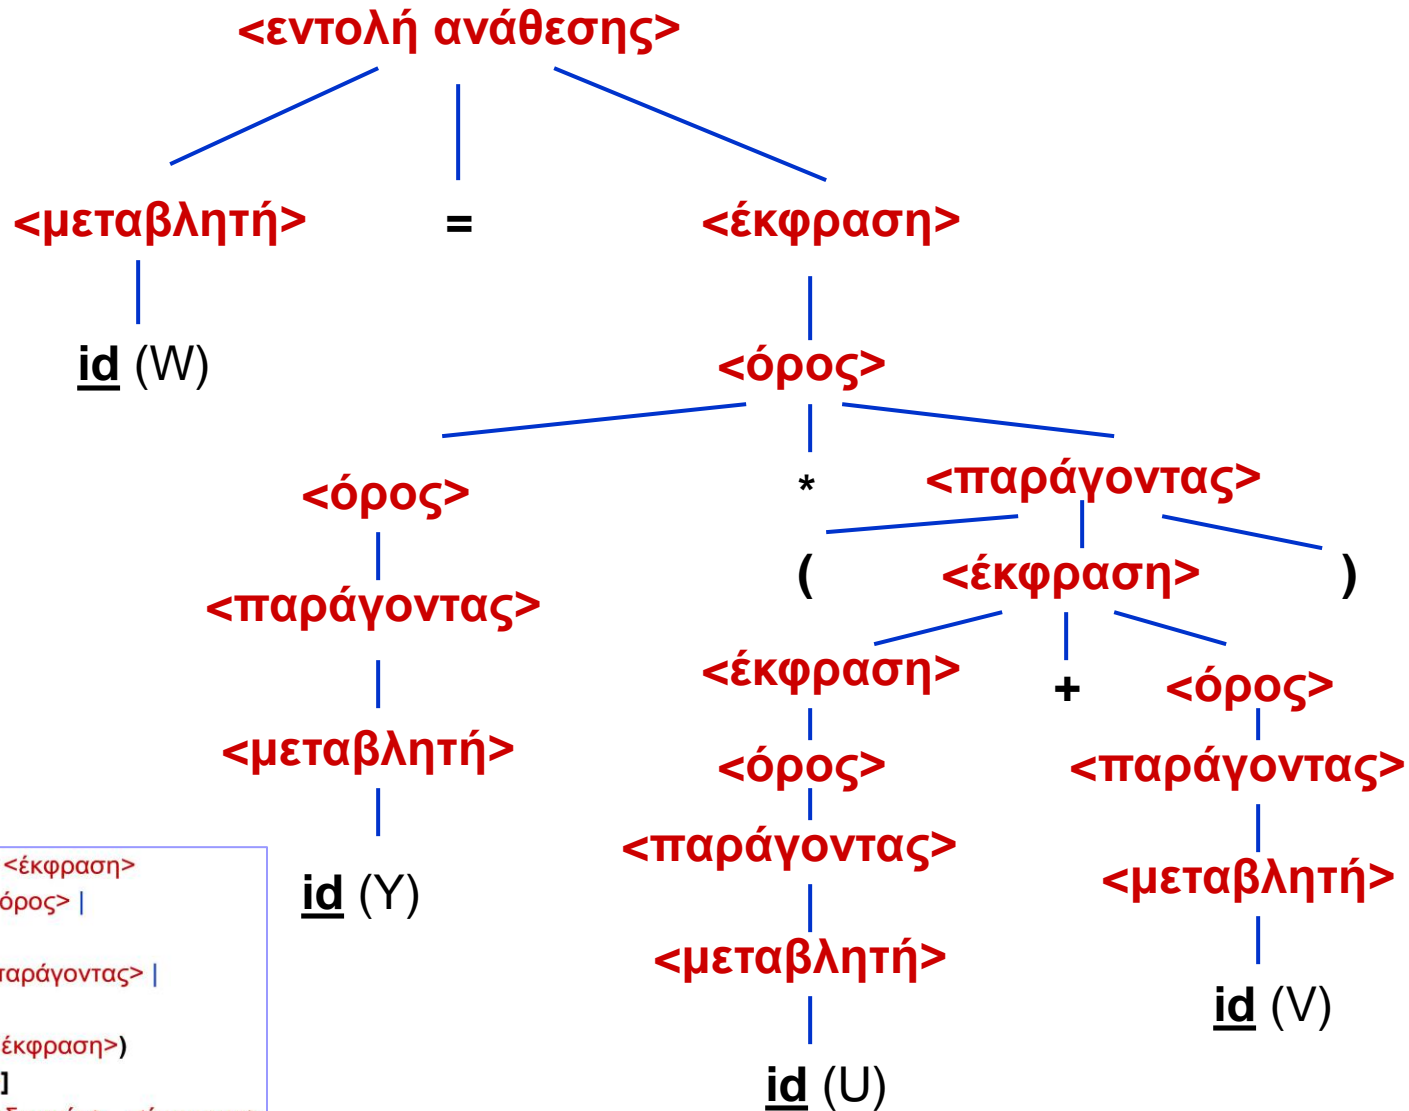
<εντολή ανάθεσης>

<μεταβλητή>

=

<έκφραση>

id (W)

<όρος>

<όρος>

*

<παράγοντας>

<παράγοντας>

(

<έκφραση>

)

<έκφραση>

+

<όρος>

<μεταβλητή>

<όρος>

<παράγοντας>

<παράγοντας>

<μεταβλητή>

id (Y)

<μεταβλητή>

id (V)

id (U)

<έκφραση>
όρος> |
αράγοντας> |
έκφραση>)
]
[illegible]